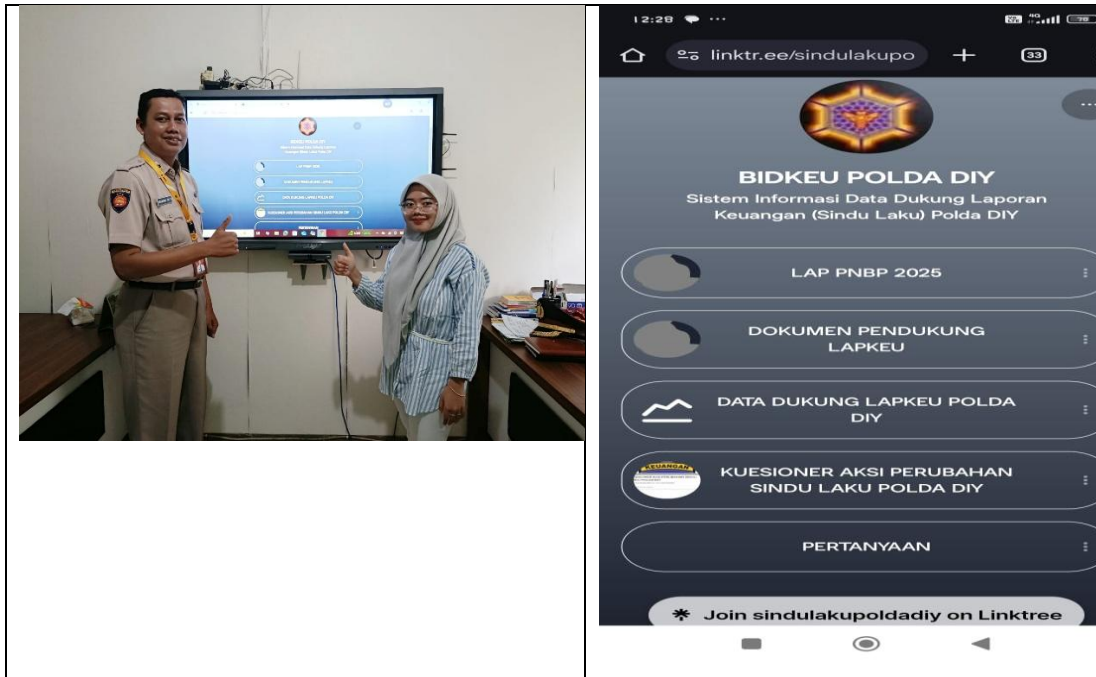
12:28

linktr.ee/sindulakupo

33

BIDKEU POLDA DIY

Sistem Informasi Data Dukung Laporan Keuangan (Sindu Laku) Polda DIY

LAP PNBP 2025

DOKUMEN PENDUKUNG LAPKEU

DATA DUKUNG LAPKEU POLDA DIY

KEUANGAN

KUESIONER AKSI PERUBAHAN SINDU LAKU POLDA DIY

PERTANYAAN

Join sindulakupoldadiy on Linktree